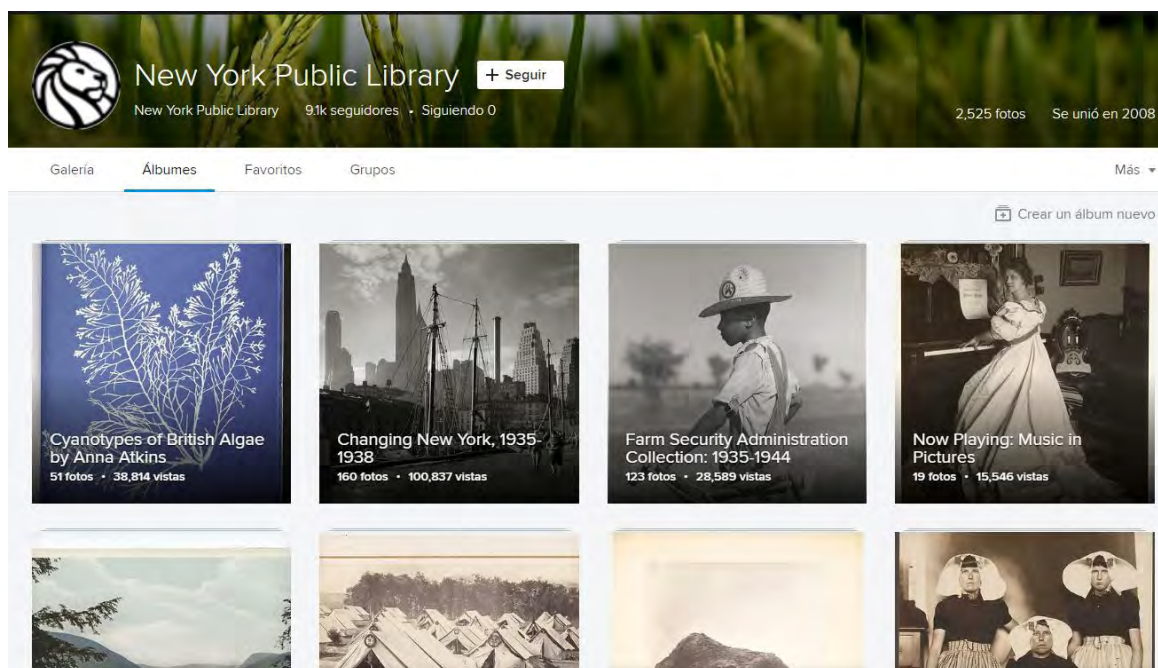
New York Public Library + Seguir

New York Public Library 9.1k seguidores • Siguiendo 0

2,525 fotos Se unió en 2008

Galería Álbumes Favoritos Grupos Más

Crear un álbum nuevo

Cyanotypes of British Algae by Anna Atkins
51 fotos • 38,814 vistas

Changing New York, 1935-1938
160 fotos • 100,837 vistas

Farm Security Administration Collection: 1935-1944
123 fotos • 28,589 vistas

Now Playing: Music in Pictures
19 fotos • 15,546 vistas